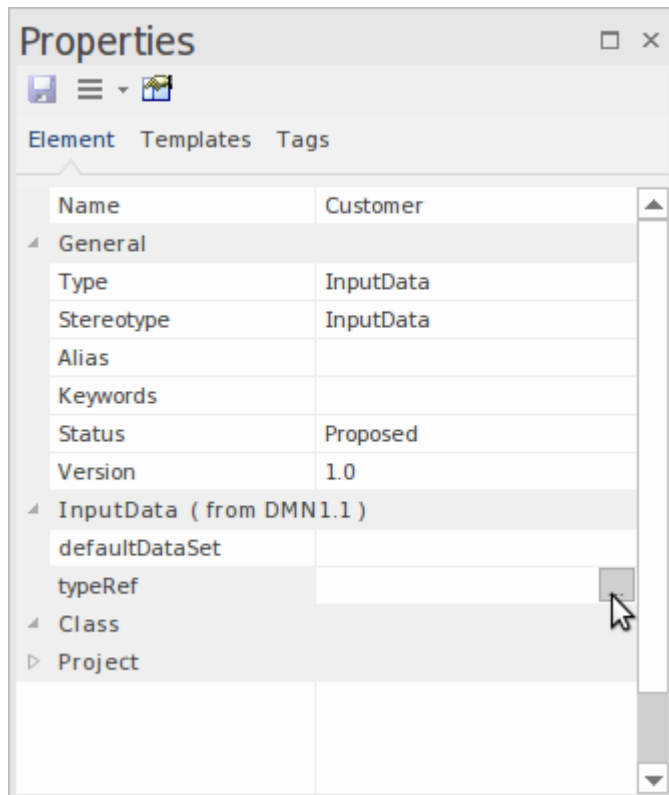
Properties

Element Templates Tags

| | |
|---|---|
| Name | Customer |
| General | |
| Type | InputData |
| Stereotype | InputData |
| Alias | |
| Keywords | |
| Status | Proposed |
| Version | 1.0 |
| InputData ( from DMN1.1 ) | |
| defaultDataSet | |
| typeRef | |
| Class | |
| Project | |